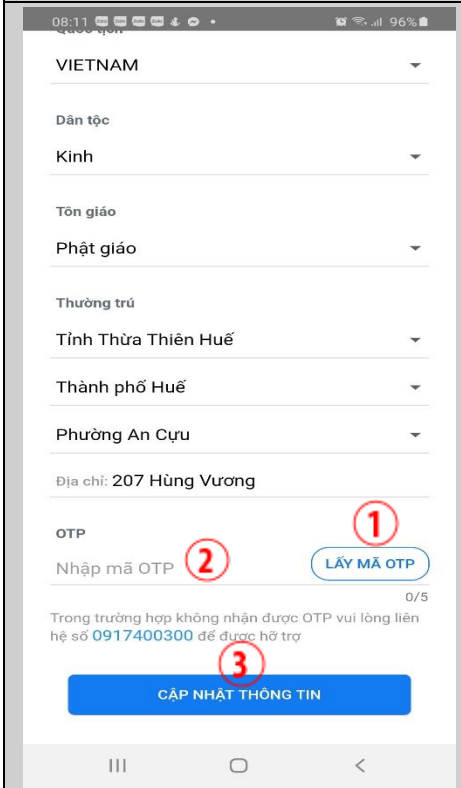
08:11 96%

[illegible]

VIETNAM

Dân tộc

Kinh

Tôn giáo

Phật giáo

Thường trú

Tỉnh Thừa Thiên Huế

Thành phố Huế

Phường An Cựu

Địa chỉ: 207 Hùng Vương

OTP

Nhập mã OTP

2

1

LẤY MÃ OTP

0/5

Trong trường hợp không nhận được OTP vui lòng liên hệ số 0917400300 để được hỗ trợ

3

CẬP NHẬT THÔNG TIN